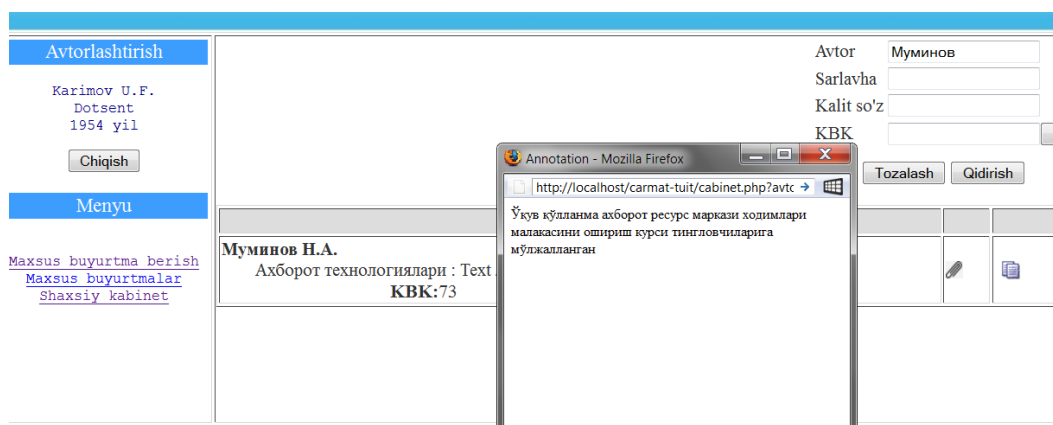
Avtorlashtirish

Karimov U.F.
Dotsent
1954 yil

Chiqish

Menyu

Maxsus buyurtma berish
Maxsus buyurtmalar
Shaxsiy kabinet

Avtor Муминов
Sarlavha
Kalit so'z
KBK

Tozalash Qidirish

Муминов Н.А.
Ахборот технологиялари : Text
KBK:73

Annotation - Mozilla Firefox
http://localhost/carmat-tuit/cabinet.php?avtc

Ўкув қўлланма ахборот ресурс маркази ходимлари малакасини ошириш курси тингловчиларига мўлжалланган